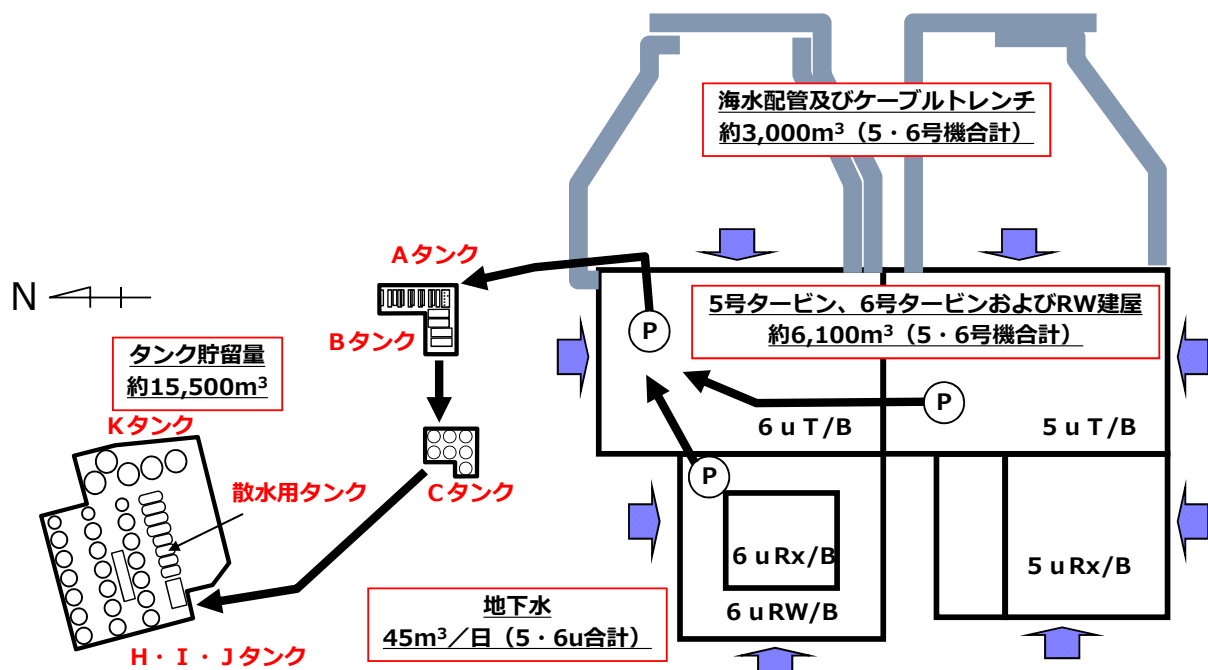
海水配管及びケーブルトレンチ
約3,000m$^3$（5・6号機合計）

Aタンク

Bタンク

N

タンク貯留量
約15,500m$^3$

Kタンク

散水用タンク

Cタンク

H・I・Jタンク

P

5号タービン、6号タービンおよびRW建屋
約6,100m$^3$（5・6号機合計）

P

P

6 u T/B

5 u T/B

6 uRx/B

6 uRW/B

5 uRx/B

地下水
45m$^3$／日（5・6u合計）